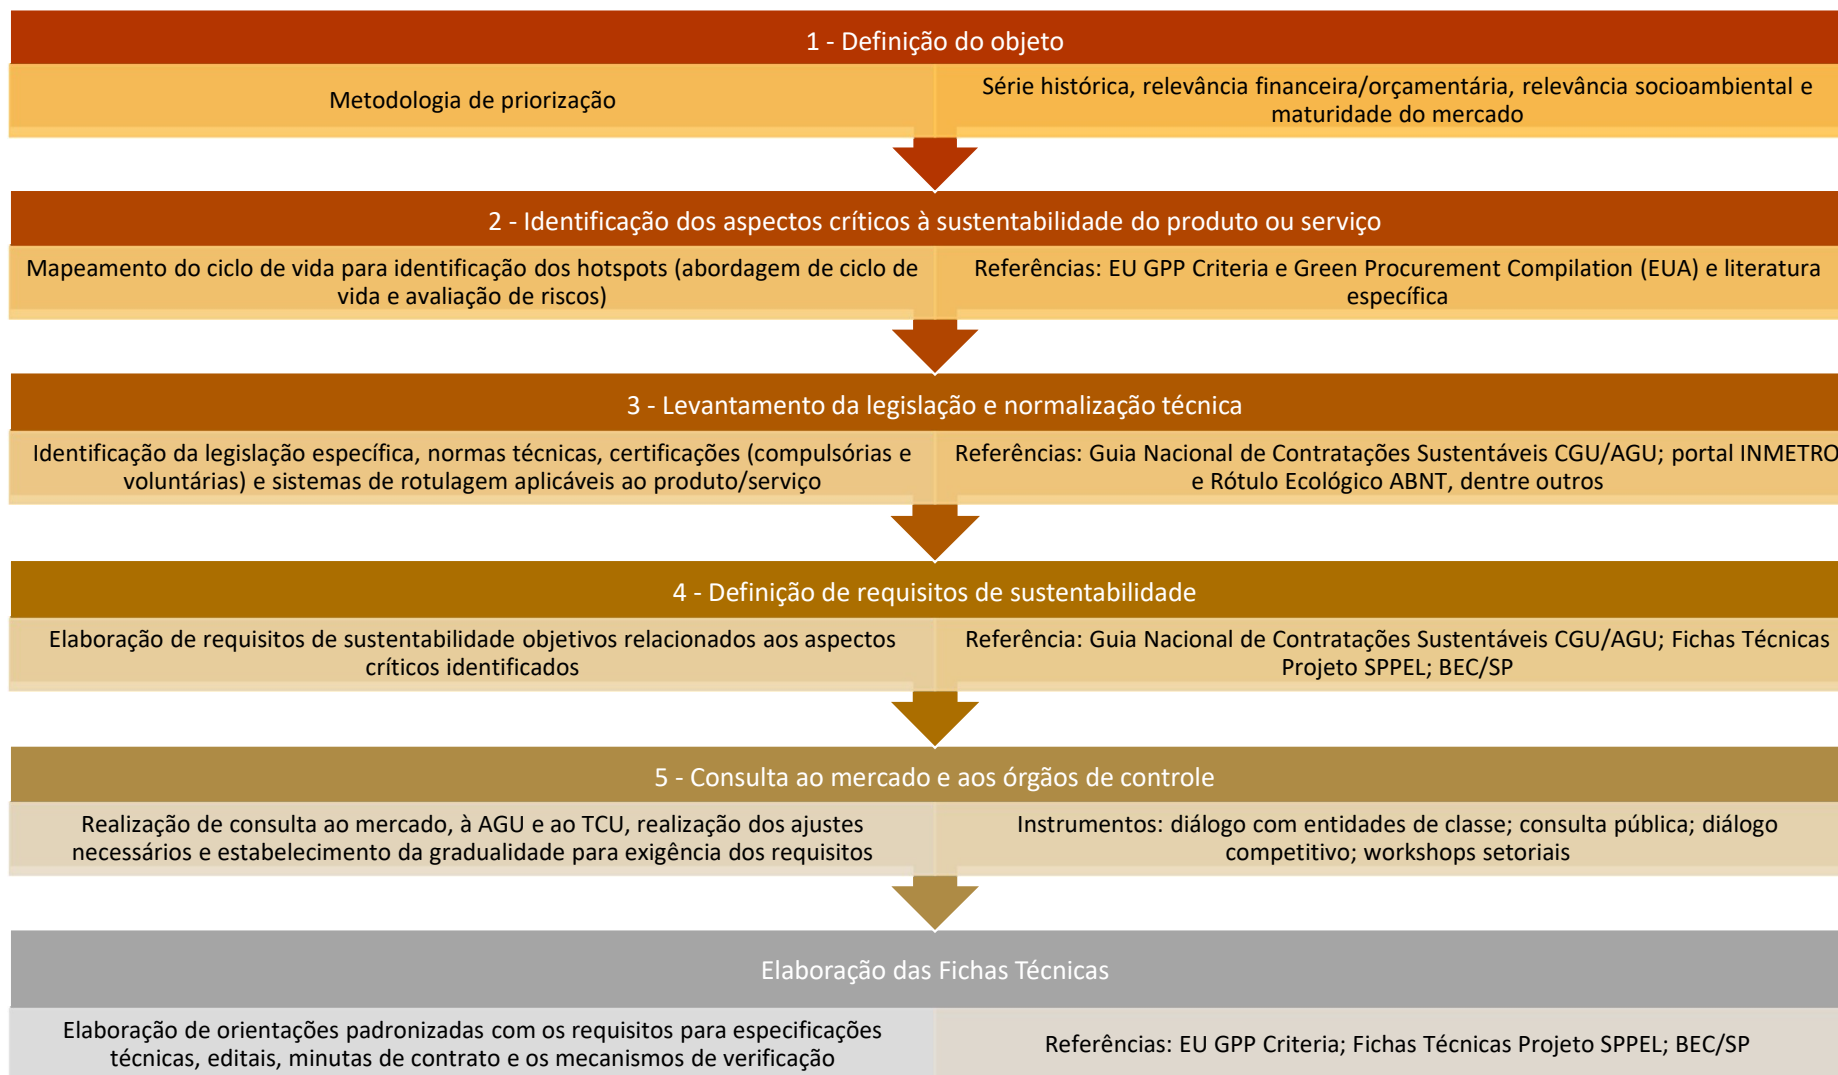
1 - Definição do objeto

Metodologia de priorização

Série histórica, relevância financeira/orçamentária, relevância socioambiental e maturidade do mercado

2 - Identificação dos aspectos críticos à sustentabilidade do produto ou serviço

Mapeamento do ciclo de vida para identificação dos hotspots (abordagem de ciclo de vida e avaliação de riscos)

Referências: EU GPP Criteria e Green Procurement Compilation (EUA) e literatura específica

3 - Levantamento da legislação e normalização técnica

Identificação da legislação específica, normas técnicas, certificações (compulsórias e voluntárias) e sistemas de rotulagem aplicáveis ao produto/serviço

Referências: Guia Nacional de Contratações Sustentáveis CGU/AGU; portal INMETRO e Rótulo Ecológico ABNT, dentre outros

4 - Definição de requisitos de sustentabilidade

Elaboração de requisitos de sustentabilidade objetivos relacionados aos aspectos críticos identificados

Referência: Guia Nacional de Contratações Sustentáveis CGU/AGU; Fichas Técnicas Projeto SPPEL; BEC/SP

5 - Consulta ao mercado e aos órgãos de controle

Realização de consulta ao mercado, à AGU e ao TCU, realização dos ajustes necessários e estabelecimento da gradualidade para exigência dos requisitos

Instrumentos: diálogo com entidades de classe; consulta pública; diálogo competitivo; workshops setoriais

Elaboração das Fichas Técnicas

Elaboração de orientações padronizadas com os requisitos para especificações técnicas, editais, minutas de contrato e os mecanismos de verificação

Referências: EU GPP Criteria; Fichas Técnicas Projeto SPPEL; BEC/SP